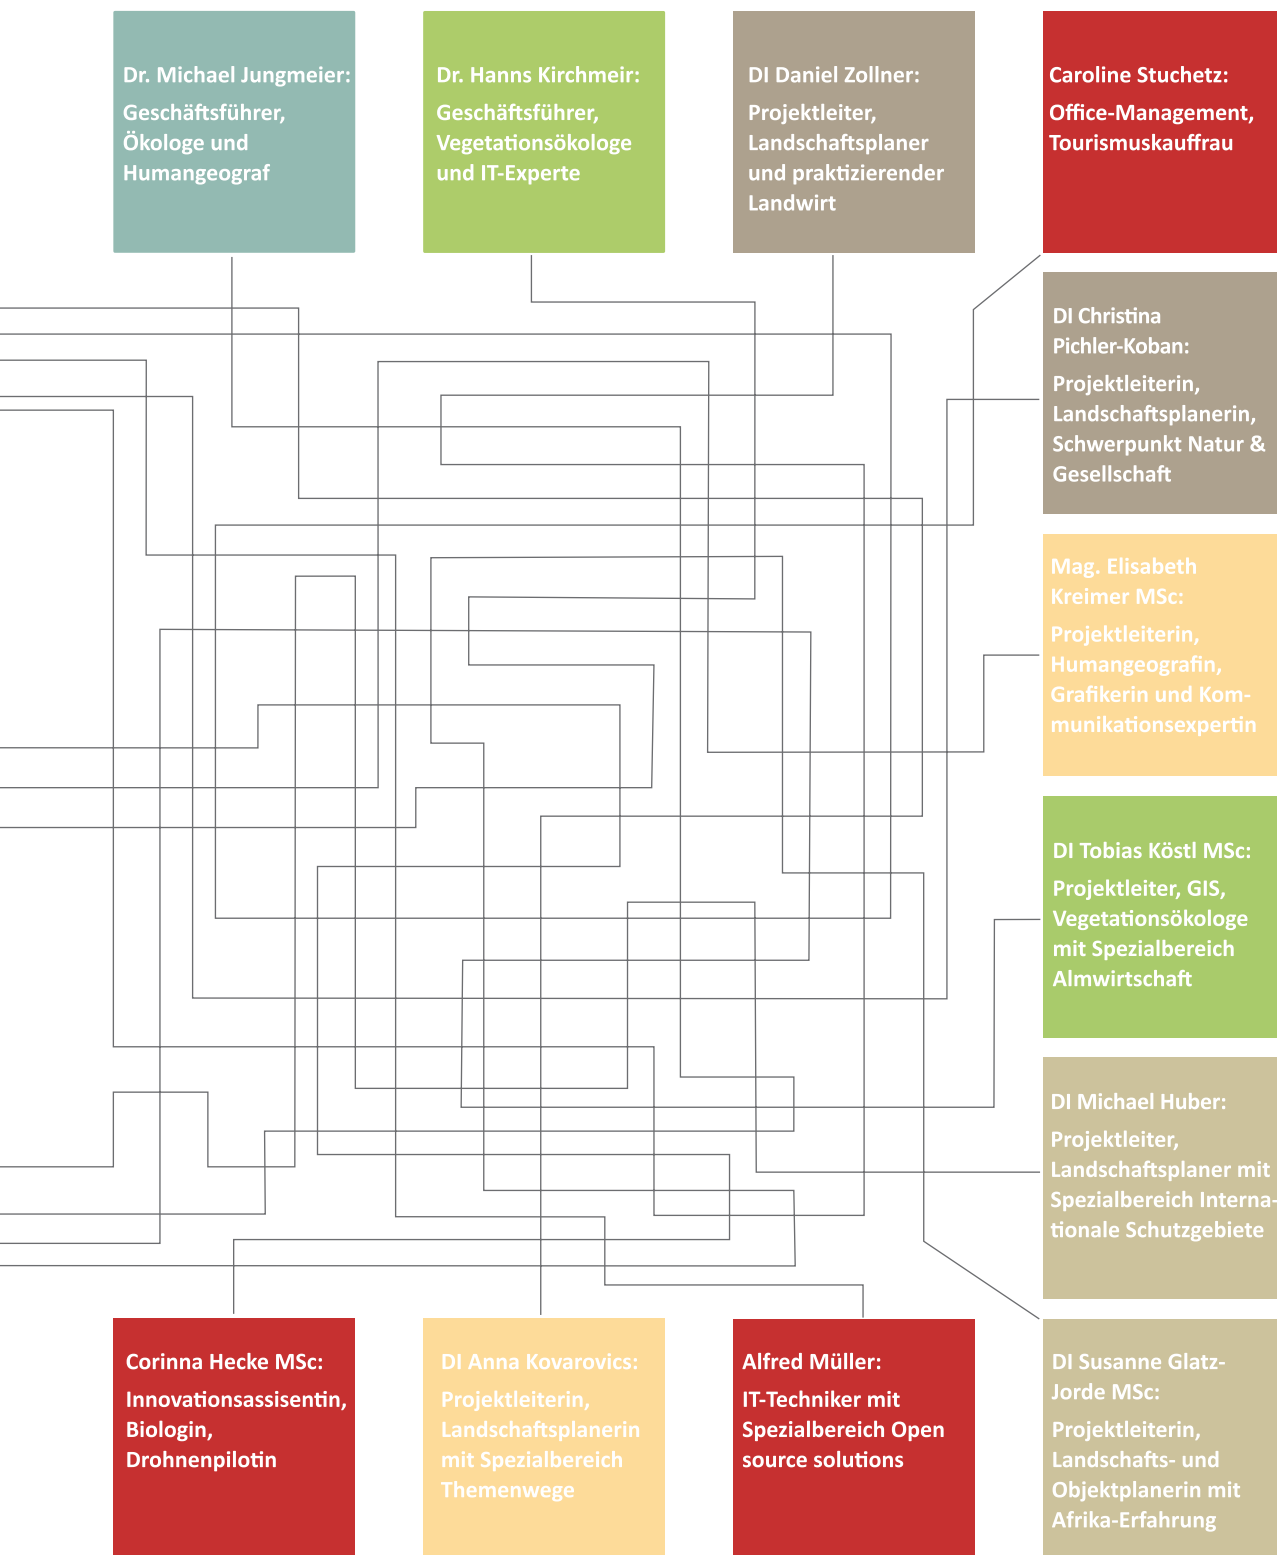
Dr. Michael Jungmeier:
Geschäftsführer, Ökologe und Humangeograf

Dr. Hanns Kirchmeir:
Geschäftsführer, Vegetationsökologe und IT-Experte

DI Daniel Zollner:
Projektleiter, Landschaftsplaner und praktizierender Landwirt

Caroline Stuchetz:
Office-Management, Tourismuskauffrau

DI Christina Pichler-Koban:
Projektleiterin, Landschaftsplanerin, Schwerpunkt Natur & Gesellschaft

Mag. Elisabeth Kreimer MSc:
Projektleiterin, Humangeografin, Grafikerin und Kommunikationsexpertin

DI Tobias Köstl MSc:
Projektleiter, GIS, Vegetationsökologe mit Spezialbereich Almwirtschaft

DI Michael Huber:
Projektleiter, Landschaftsplaner mit Spezialbereich Internationale Schutzgebiete

Corinna Hecke MSc:
Innovationsassisentin, Biologin, Drohnenpilotin

DI Anna Kovarovics:
Projektleiterin, Landschaftsplanerin mit Spezialbereich Themenwege

Alfred Müller:
IT-Techniker mit Spezialbereich Open source solutions

DI Susanne Glatz-Jorde MSc:
Projektleiterin, Landschafts- und Objektplanerin mit Afrika-Erfahrung